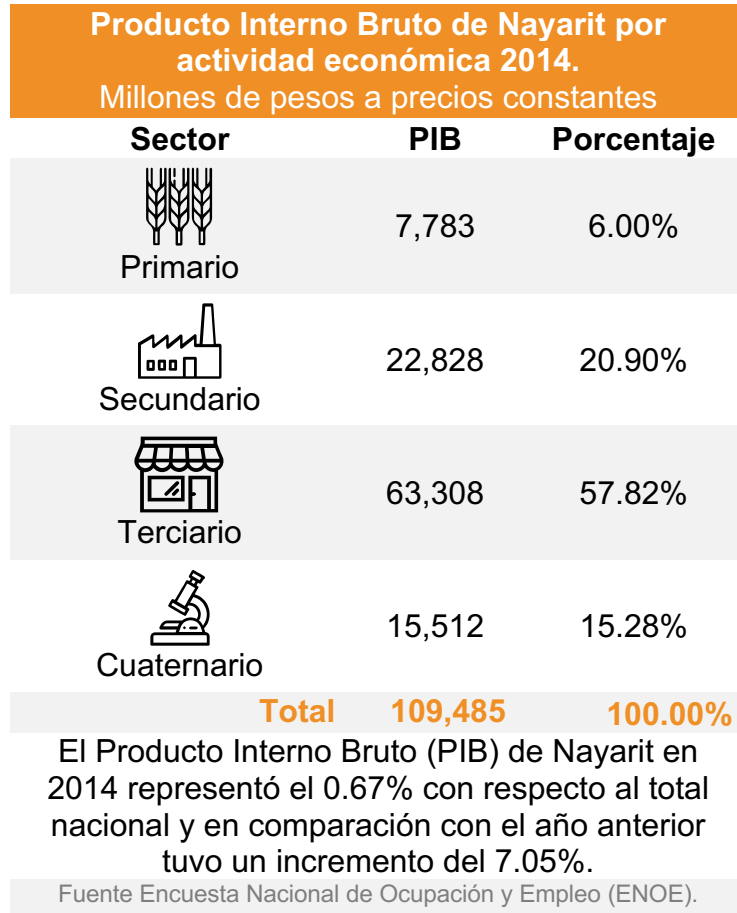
Producto Interno Bruto de Nayarit por actividad económica 2014.
Millones de pesos a precios constantes

| Sector | PIB | Porcentaje |
|---|---|---|
| Primario | 7,783 | 6.00% |
| Secundario | 22,828 | 20.90% |
| Terciario | 63,308 | 57.82% |
| Cuaternario | 15,512 | 15.28% |
| Total | 109,485 | 100.00% |

El Producto Interno Bruto (PIB) de Nayarit en 2014 representó el 0.67% con respecto al total nacional y en comparación con el año anterior tuvo un incremento del 7.05%.

Fuente Encuesta Nacional de Ocupación y Empleo (ENOE).